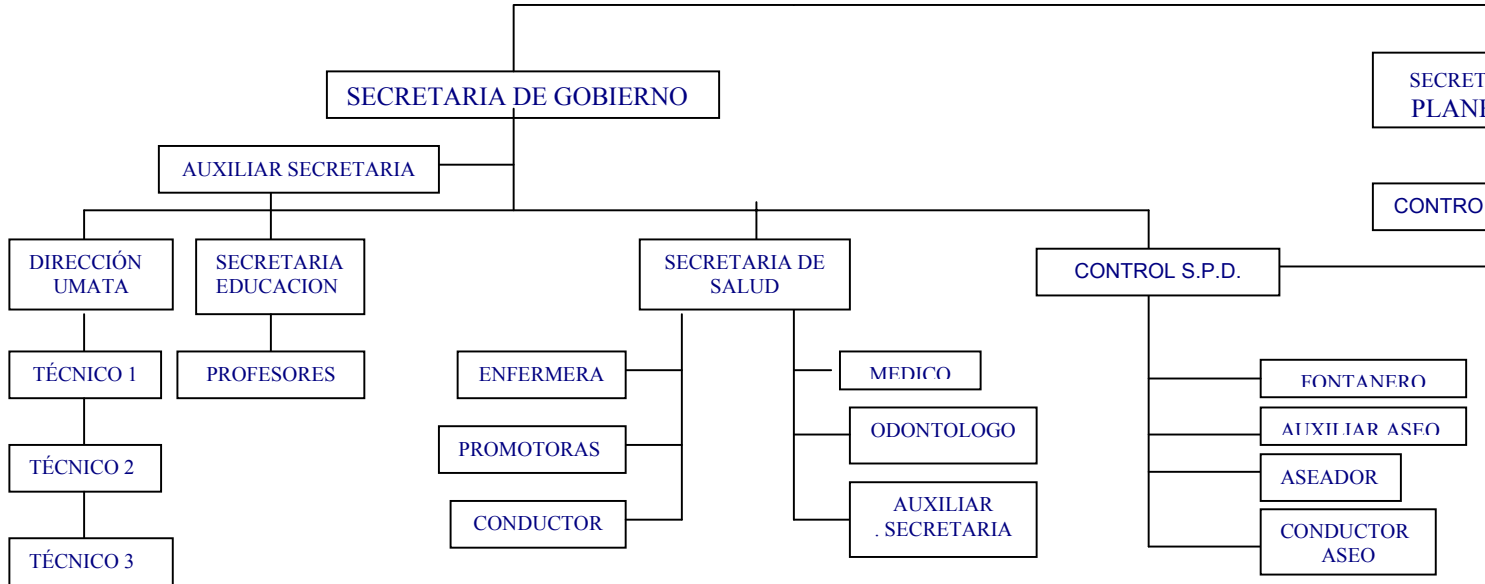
SECRETARIA DE GOBIERNO

SECRET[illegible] PLAN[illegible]

AUXILIAR SECRETARIA

CONTRO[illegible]

DIRECCIÓN UMATA

SECRETARIA EDUCACION

SECRETARIA DE SALUD

CONTROL S.P.D.

TÉCNICO 1

PROFESORES

ENFERMERA

MEDICO

FONTANERO

PROMOTORAS

ODONTOLOGO

AUXILIAR ASEO

TÉCNICO 2

ASEADOR

CONDUCTOR

AUXILIAR . SECRETARIA

CONDUCTOR ASEO

TÉCNICO 3